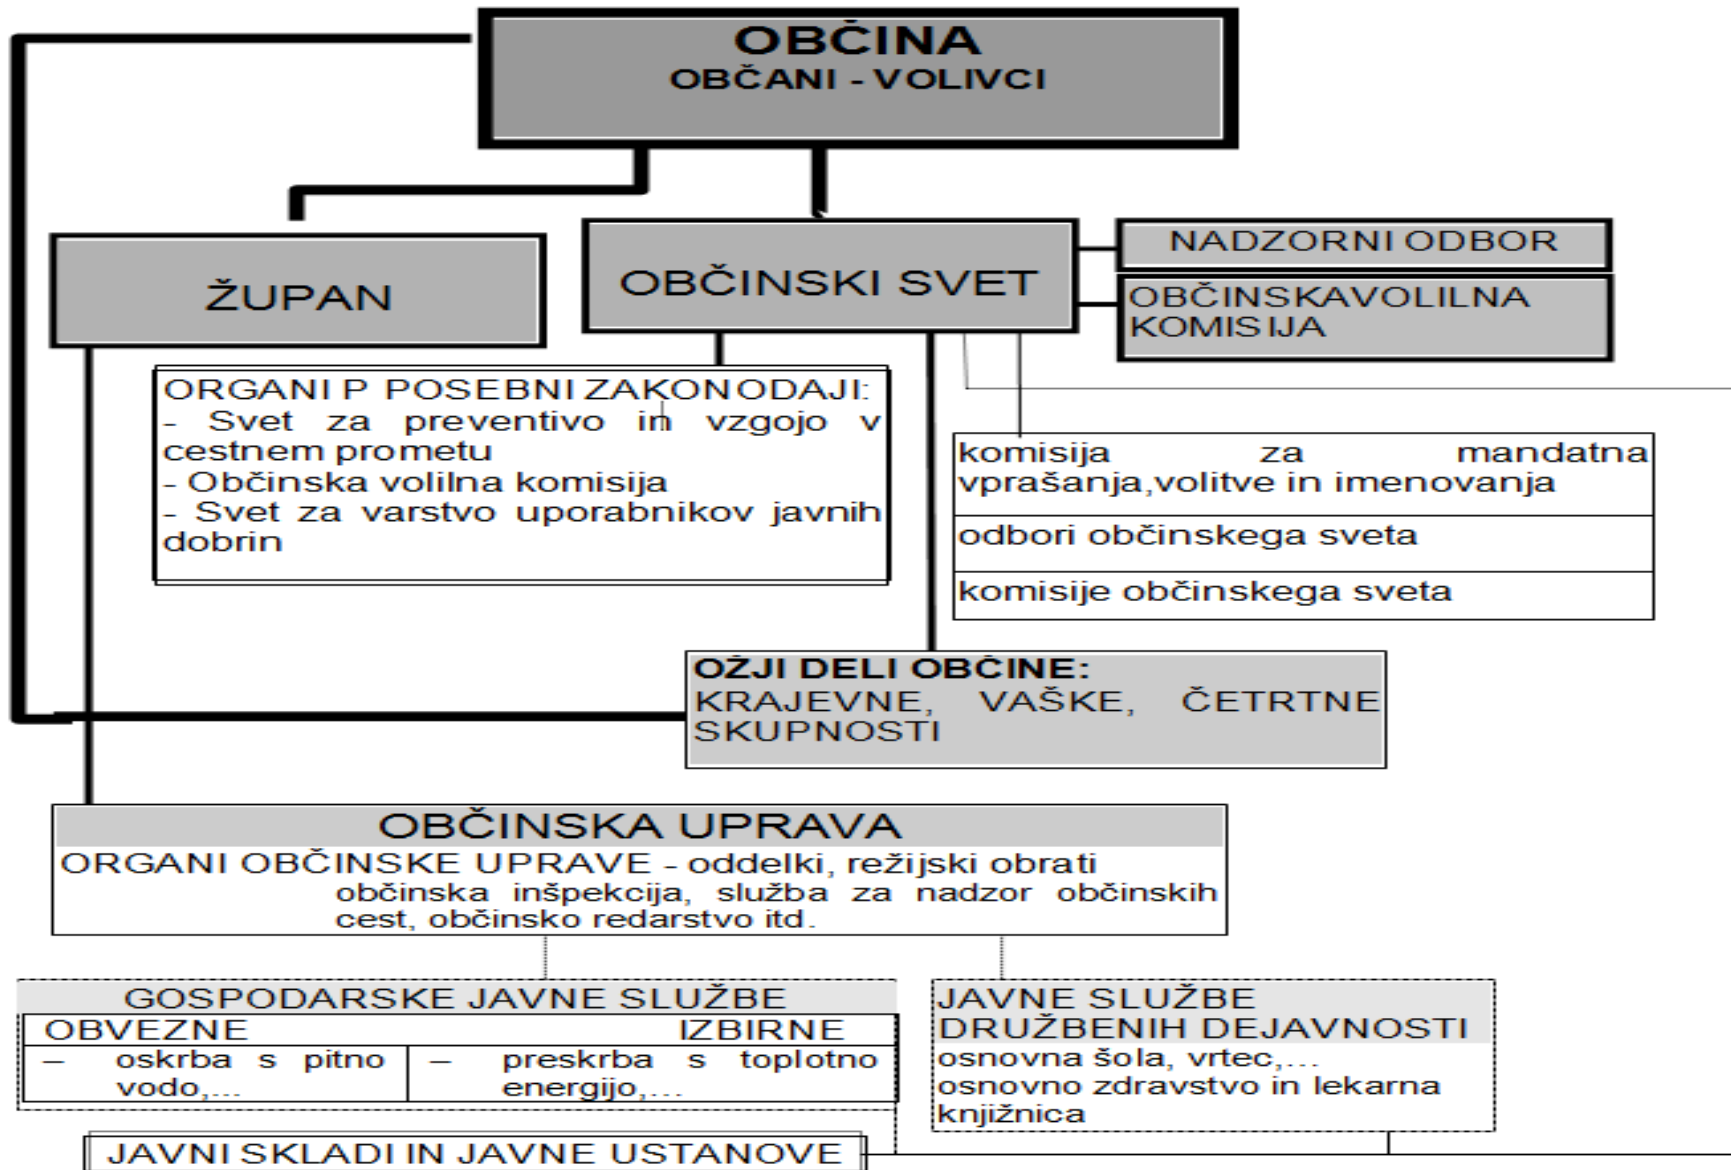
OBČINA
OBČANI - VOLIVCI

ŽUPAN

OBČINSKI SVET

NADZORNI ODBOR

OBČINSKAVOLILNA KOMISIJA

ORGANI P POSEBNI ZAKONODAJI:
- Svet za preventivo in vzgojo v cestnem prometu
- Občinska volilna komisija
- Svet za varstvo uporabnikov javnih dobrin

komisija za mandatna vprašanja,volitve in imenovanja

odbori občinskega sveta

komisije občinskega sveta

OŽJI DELI OBČINE:
KRAJEVNE, VAŠKE, ČETRTNE SKUPNOSTI

OBČINSKA UPRAVA
ORGANI OBČINSKE UPRAVE - oddelki, režijski obrati občinska inšpekcija, služba za nadzor občinskih cest, občinsko redarstvo itd.

GOSPODARSKE JAVNE SLUŽBE

| OBVEZNE | IZBIRNE |
|---|---|
| – oskrba s pitno vodo,... | – preskrba s toplotno energijo,... |

JAVNE SLUŽBE DRUŽBENIH DEJAVNOSTI
osnovna šola, vrtec,...
osnovno zdravstvo in lekarna
knjižnica

JAVNI SKLADI IN JAVNE USTANOVE